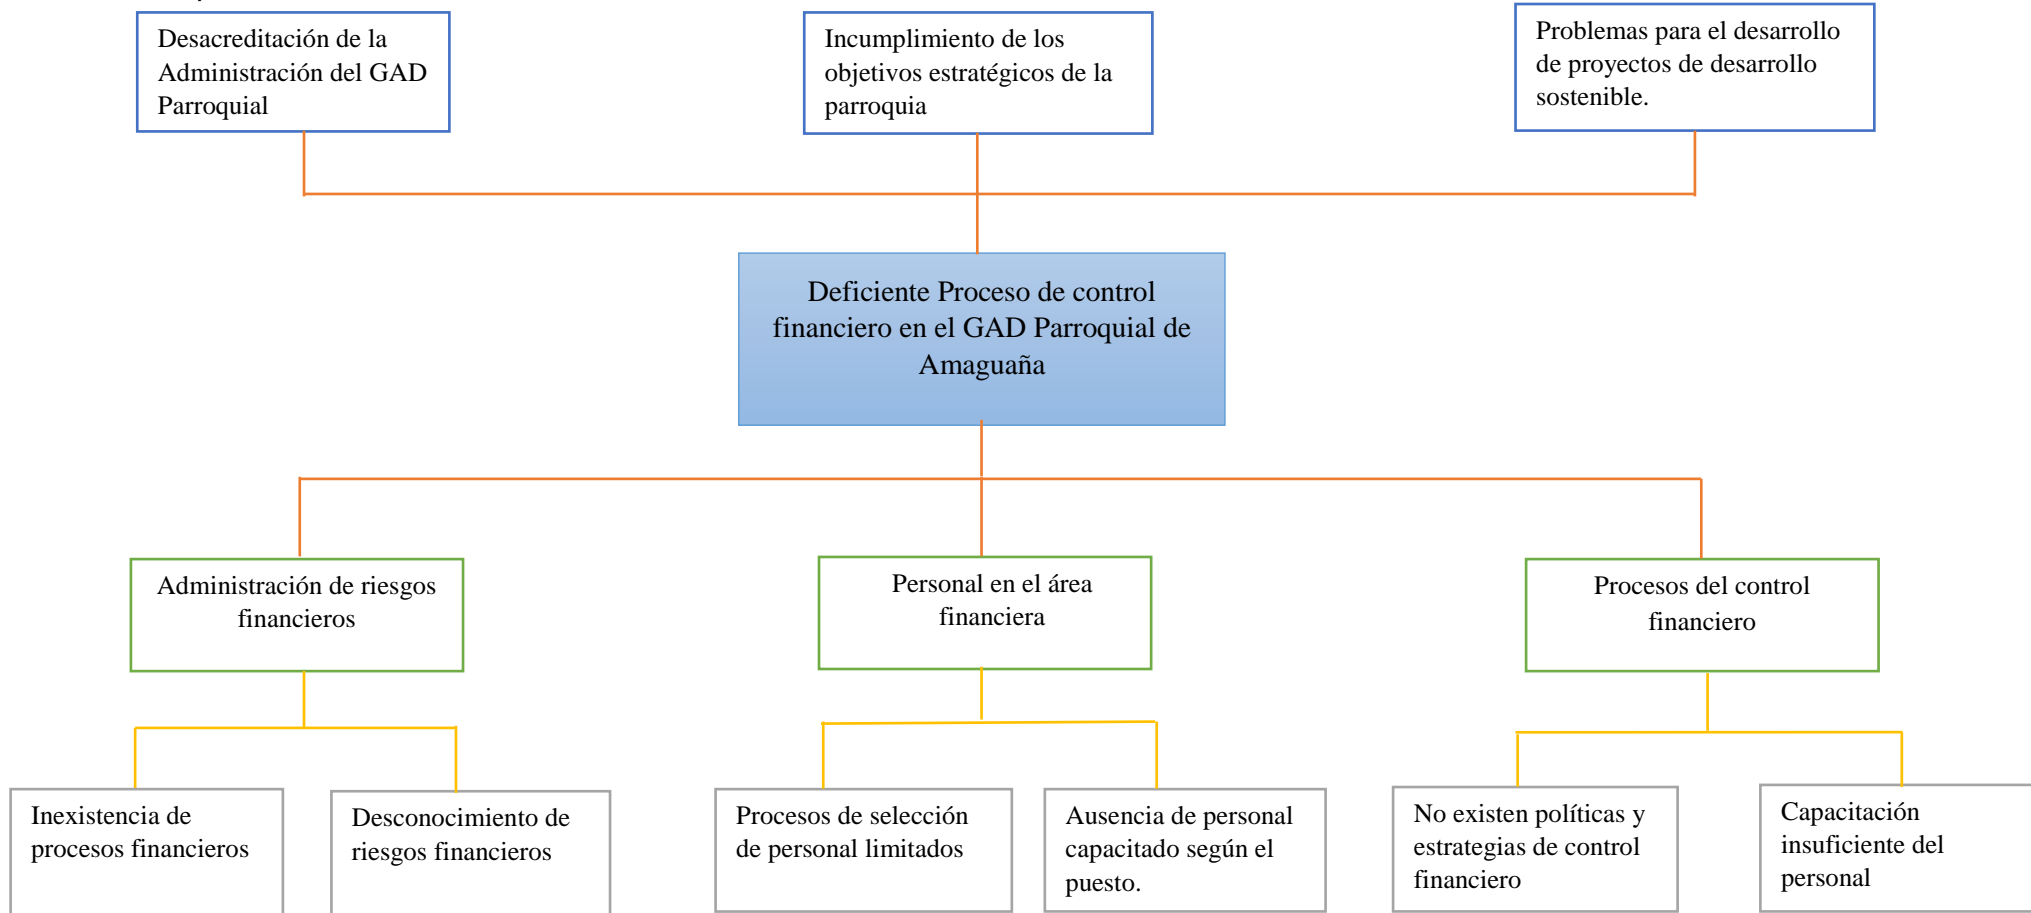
Desacreditación de la Administración del GAD Parroquial

Incumplimiento de los objetivos estratégicos de la parroquia

Problemas para el desarrollo de proyectos de desarrollo sostenible.

Deficiente Proceso de control financiero en el GAD Parroquial de Amaguaña

Administración de riesgos financieros

Personal en el área financiera

Procesos del control financiero

Inexistencia de procesos financieros

Desconocimiento de riesgos financieros

Procesos de selección de personal limitados

Ausencia de personal capacitado según el puesto.

No existen políticas y estrategias de control financiero

Capacitación insuficiente del personal